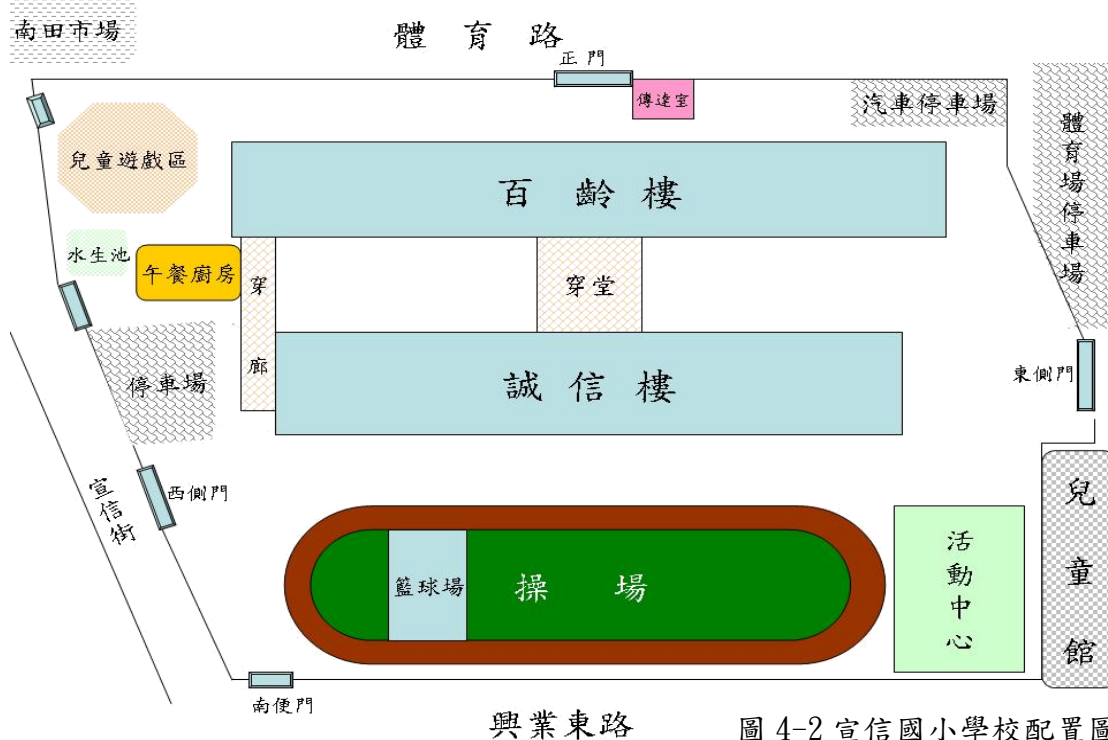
南田市場

體育路

正門

傳達室

汽車停車場

體育場停車場

兒童遊戲區

百齡樓

水生池

午餐廚房

穿廊

穿堂

停車場

誠信樓

東側門

宣信街

西側門

兒童館

籃球場

操場

活動中心

南便門

興業東路

圖 4-2 宣信國小學校配置圖